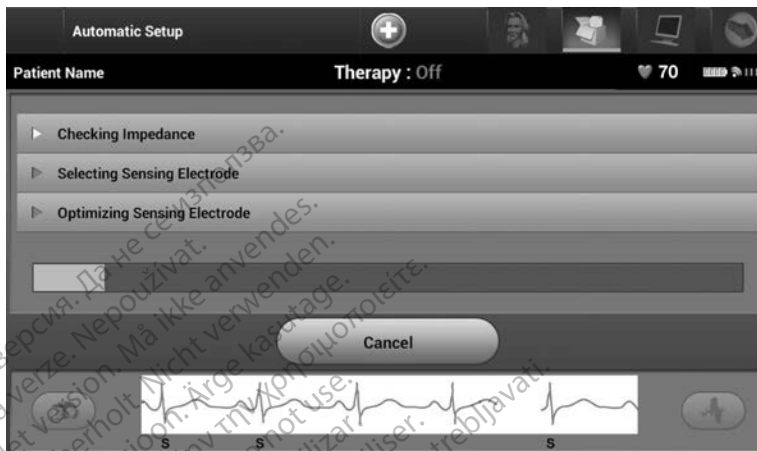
Automatic Setup

Patient Name

Therapy : Off

70

Checking Impedance

Selecting Sensing Electrode

Optimizing Sensing Electrode

Cancel

S S S

Версия. Да не се използва.
verze. Nepoužívat.
version. Må ikke anvendes.
Version. Nicht verwenden.
version. Ärge kasutage.
έκδοση. Μην την χρησιμοποιείτε.
version. Do not use.
versión. No utilizar.
version. Ne pas utiliser.
verzija. Nemojte upotrebljavati.